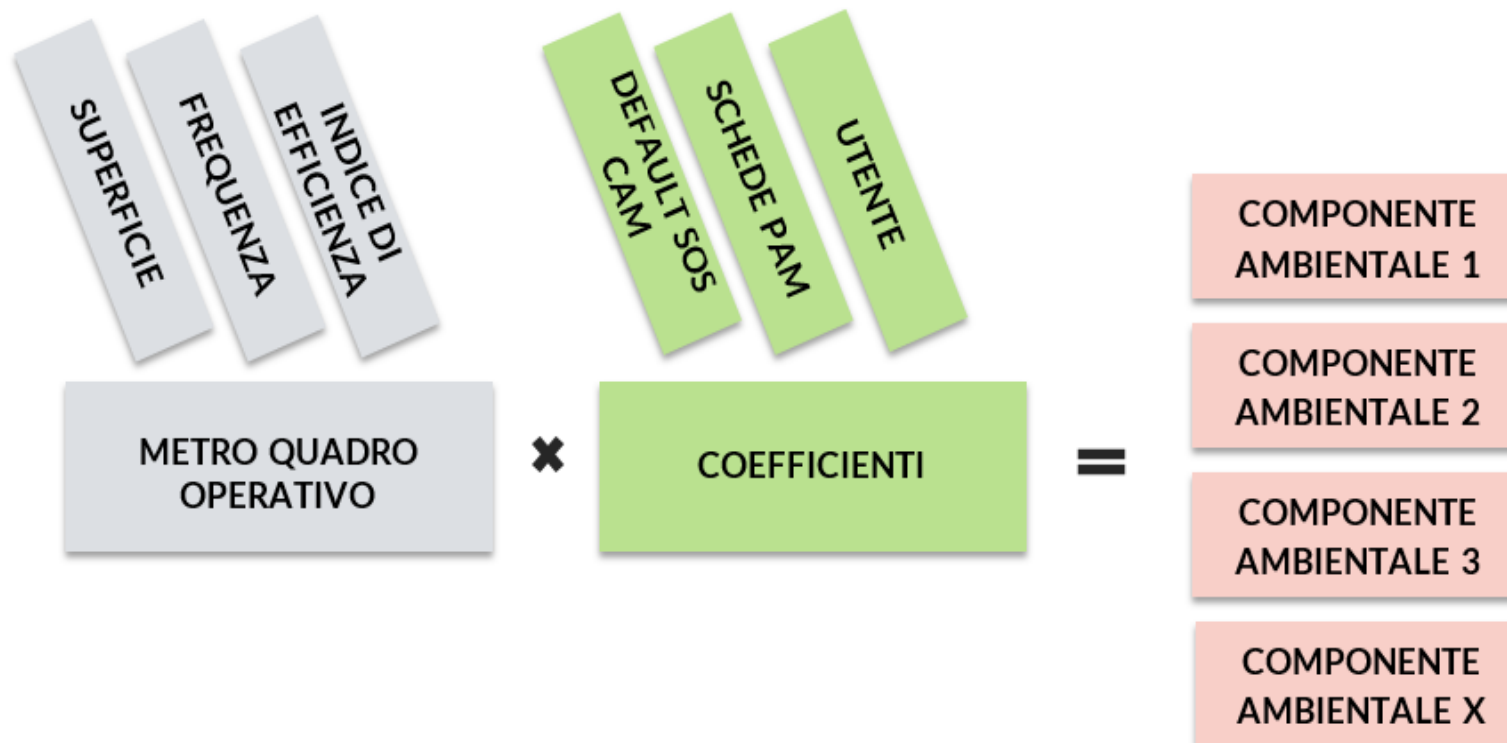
SUPERFICIE

FREQUENZA

INDICE DI EFFICIENZA

DEFAULT SOS CAM

SCHEDE PAM

UTENTE

METRO QUADRO OPERATIVO

✖

COEFFICIENTI

=

COMPONENTE AMBIENTALE 1

COMPONENTE AMBIENTALE 2

COMPONENTE AMBIENTALE 3

COMPONENTE AMBIENTALE X